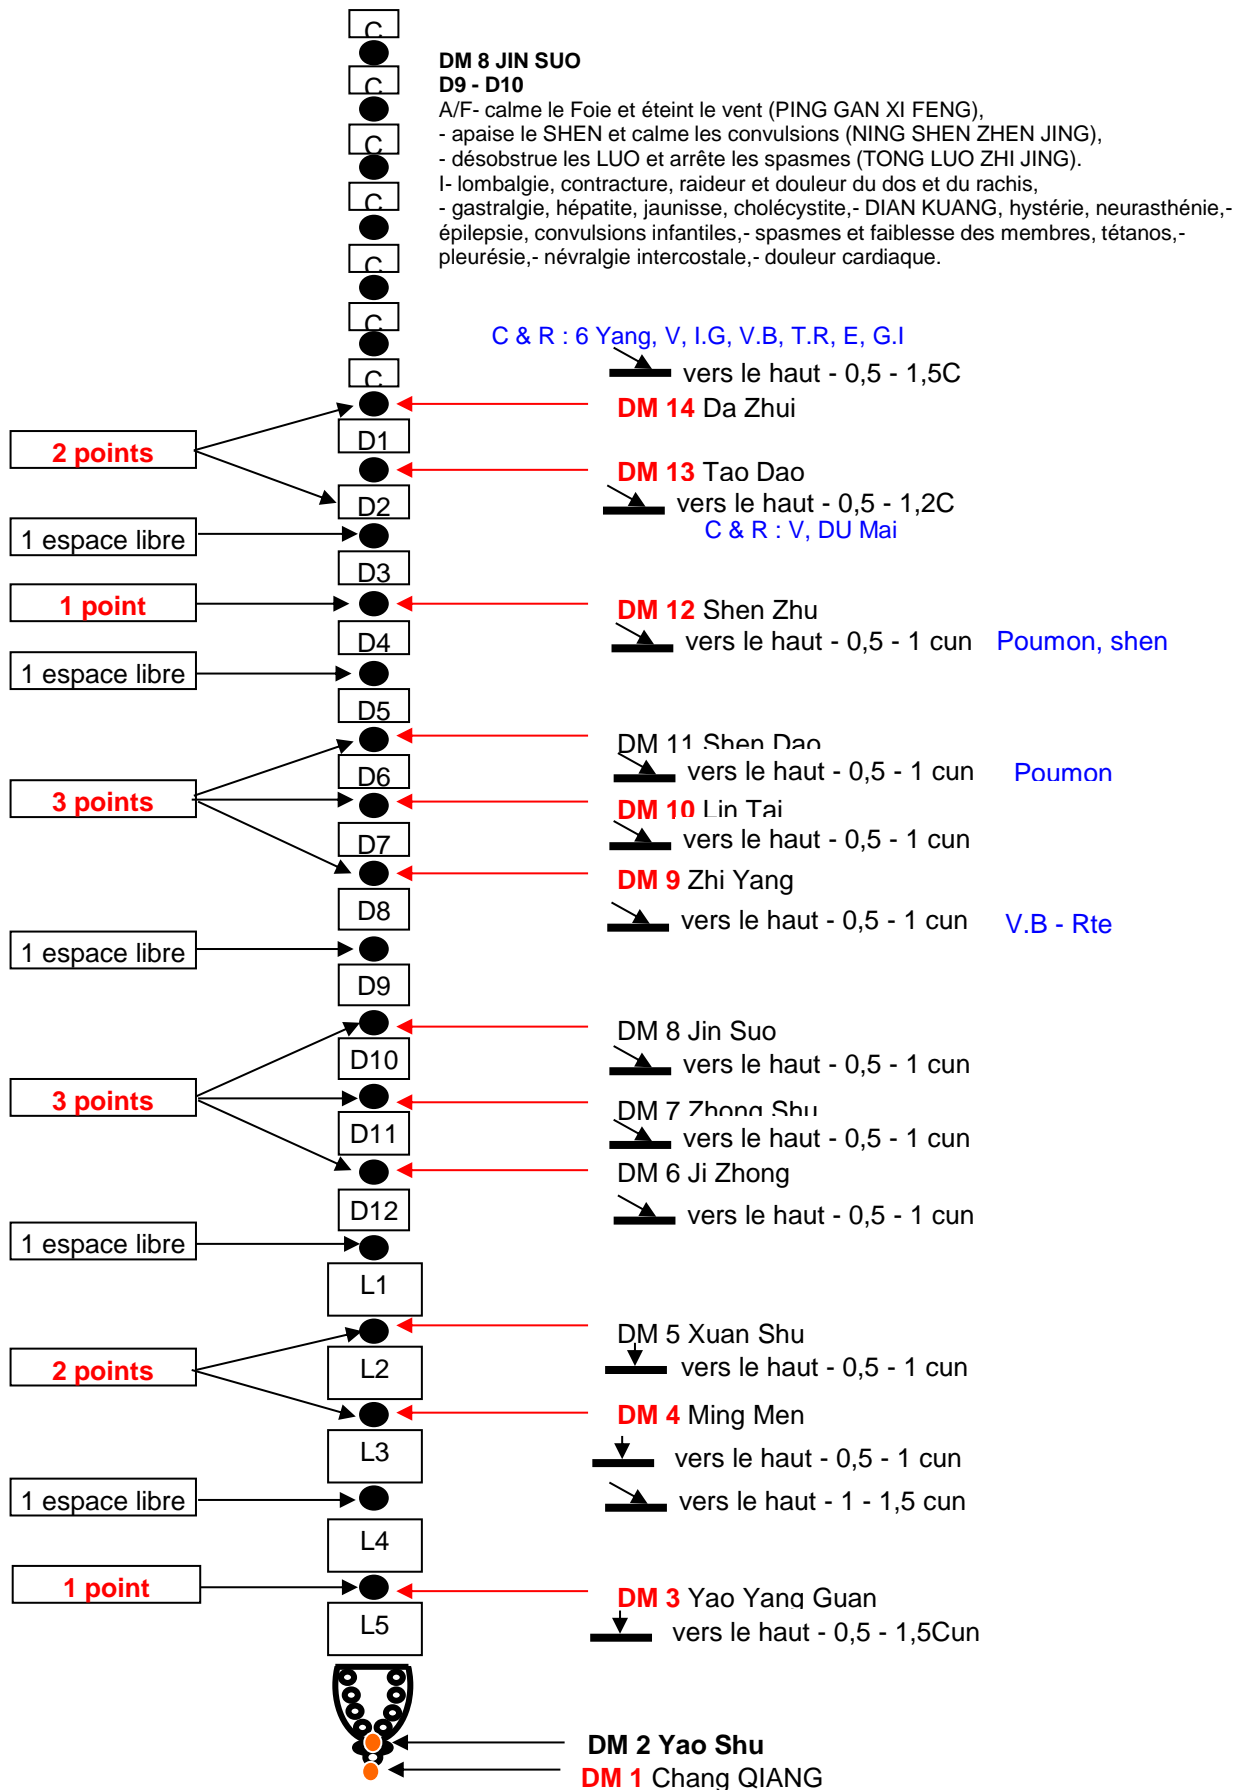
C
C
C
C
C
C
C

DM 8 JIN SUO
D9 - D10
A/F- calme le Foie et éteint le vent (PING GAN XI FENG),
- apaise le SHEN et calme les convulsions (NING SHEN ZHEN JING),
- désobstrue les LUO et arrête les spasmes (TONG LUO ZHI JING).
I- lombalgie, contracture, raideur et douleur du dos et du rachis,
- gastralgie, hépatite, jaunisse, cholécystite,- DIAN KUANG, hystérie, neurasthénie,- épilepsie, convulsions infantiles,- spasmes et faiblesse des membres, tétanos,- pleurésie,- névralgie intercostale,- douleur cardiaque.

C & R : 6 Yang, V, I.G, V.B, T.R, E, G.I
vers le haut - 0,5 - 1,5C
DM 14 Da Zhui
2 points
D1
DM 13 Tao Dao
vers le haut - 0,5 - 1,2C
C & R : V, DU Mai
D2
1 espace libre
D3
1 point
DM 12 Shen Zhu
vers le haut - 0,5 - 1 cun Poumon, shen
D4
1 espace libre
D5
DM 11 Shen Dao
vers le haut - 0,5 - 1 cun Poumon
D6
3 points
DM 10 Lin Tai
vers le haut - 0,5 - 1 cun
D7
DM 9 Zhi Yang
D8
vers le haut - 0,5 - 1 cun V.B - Rte
1 espace libre
D9
DM 8 Jin Suo
D10
vers le haut - 0,5 - 1 cun
3 points
DM 7 Zhong Shu
D11
vers le haut - 0,5 - 1 cun
DM 6 Ji Zhong
D12
vers le haut - 0,5 - 1 cun
1 espace libre
L1
DM 5 Xuan Shu
2 points
L2
vers le haut - 0,5 - 1 cun
DM 4 Ming Men
L3
vers le haut - 0,5 - 1 cun
1 espace libre
vers le haut - 1 - 1,5 cun
L4
1 point
DM 3 Yao Yang Guan
L5
vers le haut - 0,5 - 1,5Cun
DM 2 Yao Shu
DM 1 Chang QIANG